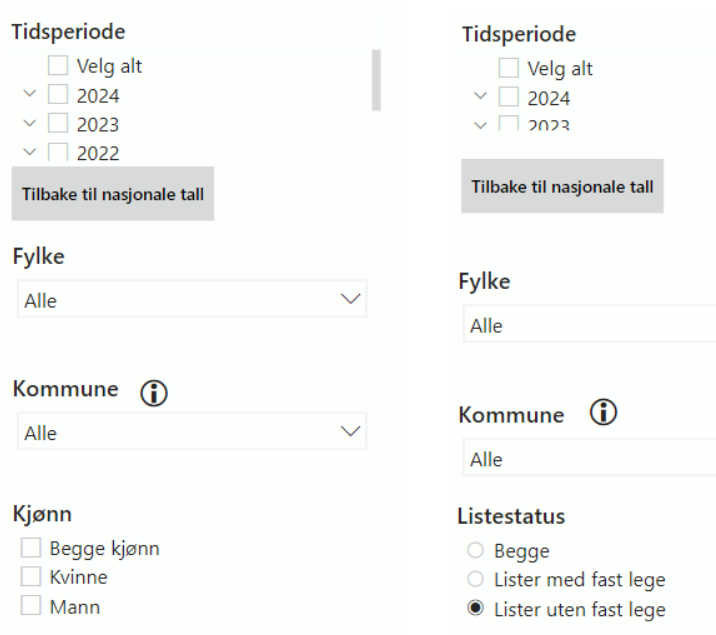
Tidsperiode
Velg alt
2024
2023
2022
Tilbake til nasjonale tall

Fylke
Alle

Kommune
Alle

Kjønn
Begge kjønn
Kvinne
Mann

Tidsperiode
Velg alt
2024
2023
Tilbake til nasjonale tall

Fylke
Alle

Kommune
Alle

Listestatus
Begge
Lister med fast lege
Lister uten fast lege